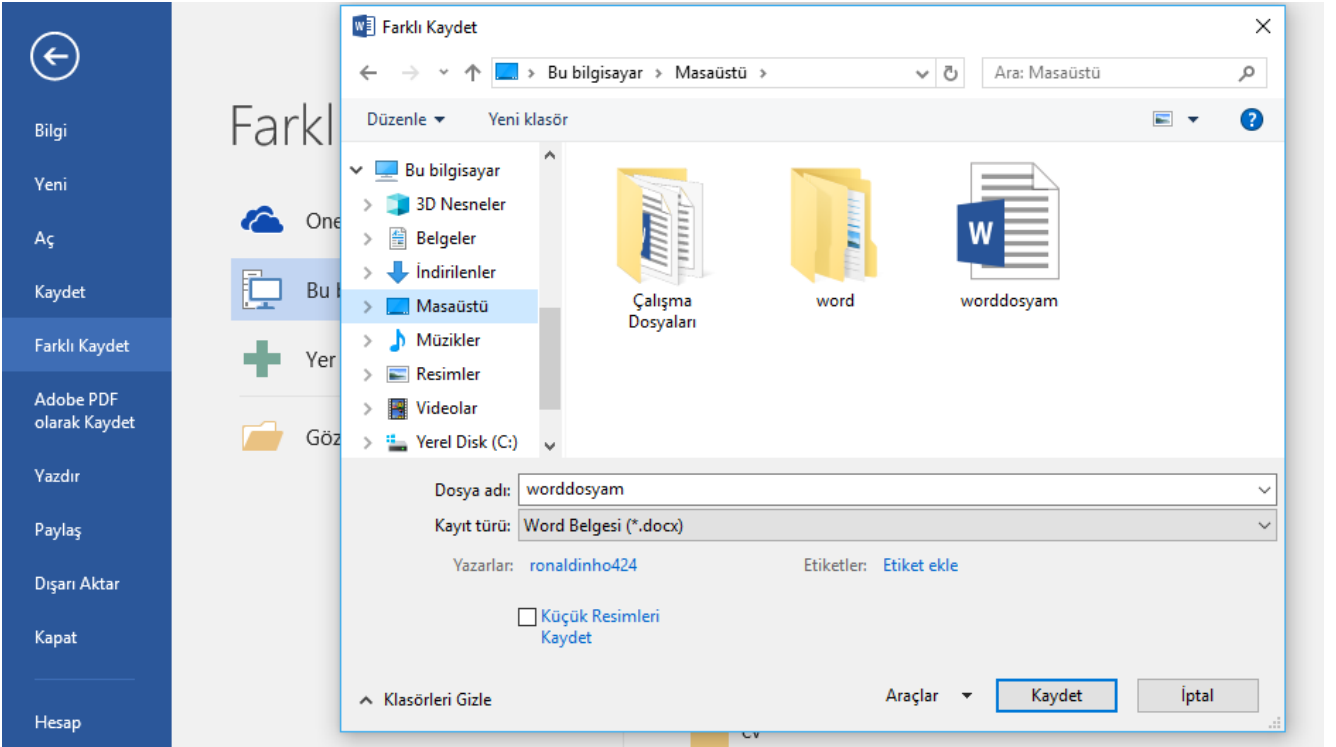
Bilgi
Yeni
Aç
Kaydet
Farklı Kaydet
Adobe PDF olarak Kaydet
Yazdır
Paylaş
Dışarı Aktar
Kapat
Hesap

Farkl

One
Bu b
Yer
Göz

Farklı Kaydet

Bu bilgisayar › Masaüstü ›
Ara: Masaüstü

Düzenle ▾ Yeni klasör

Bu bilgisayar
3D Nesneler
Belgeler
İndirilenler
Masaüstü
Müzikler
Resimler
Videolar
Yerel Disk (C:)

Çalışma Dosyaları
word
worddosyam

W

Dosya adı: worddosyam
Kayıt türü: Word Belgesi (*.docx)
Yazarlar: ronaldinho424
Etiketler: Etiket ekle

Küçük Resimleri Kaydet

Klasörleri Gizle
Araçlar ▾
Kaydet
İptal

cv